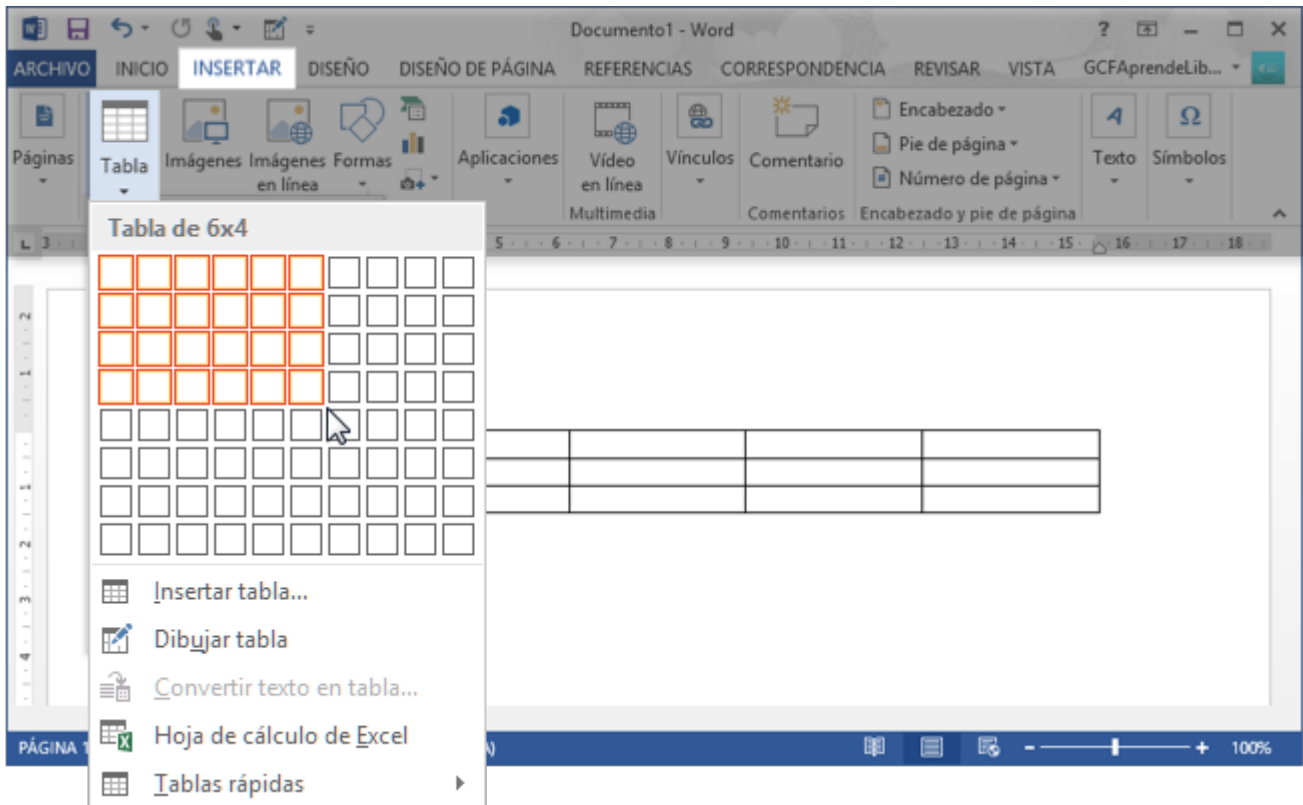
Documento1 - Word

? – □ ×

ARCHIVO INICIO INSERTAR DISEÑO DISEÑO DE PÁGINA REFERENCIAS CORRESPONDENCIA REVISAR VISTA GCFAprendeLib...

Páginas

Tabla

Imágenes

Imágenes en línea

Formas

Aplicaciones

Vídeo en línea

Multimedia

Vínculos

Comentario

Comentarios

Encabezado

Pie de página

Número de página

Encabezado y pie de página

Texto

Símbolos

Tabla de 6x4

5 · 6 · 7 · 8 · 9 · 10 · 11 · 12 · 13 · 14 · 15 · 16 · 17 · 18

Insertar tabla...

Dibujar tabla

Convertir texto en tabla...

Hoja de cálculo de Excel

Tablas rápidas

PÁGINA 1

100%